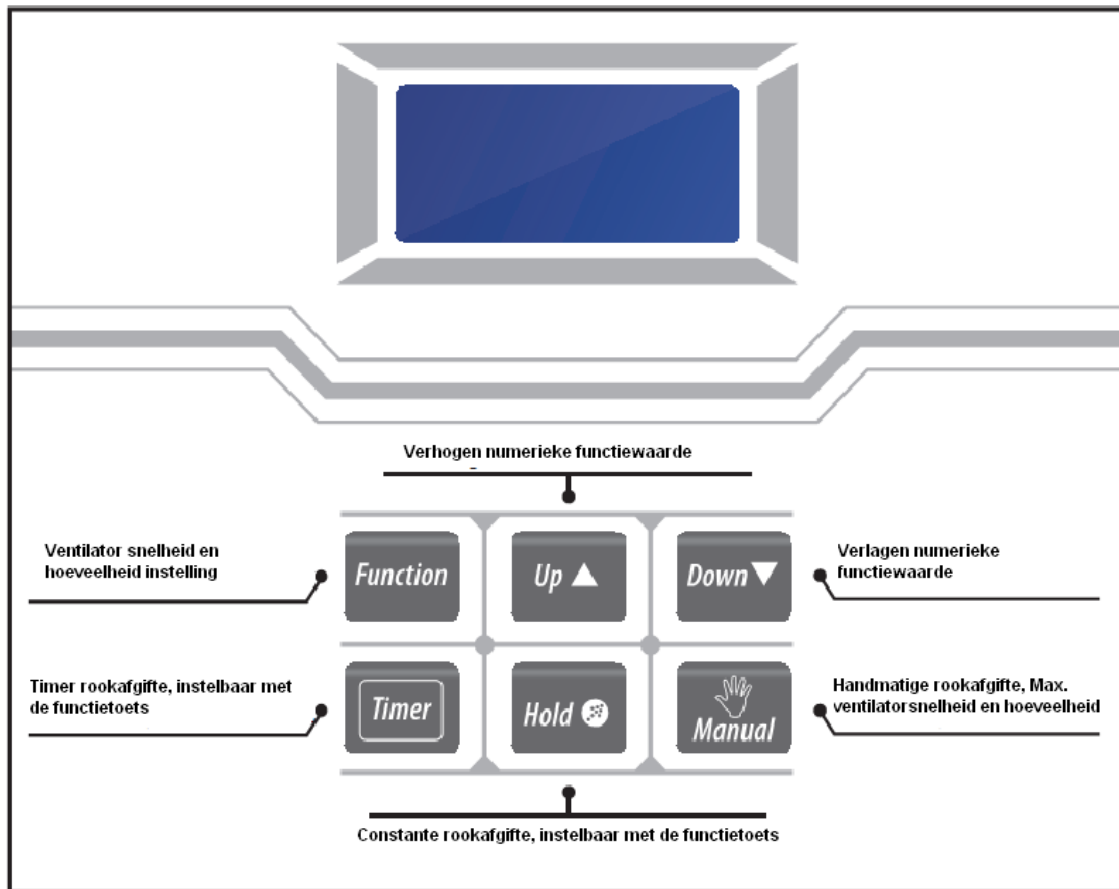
Verhogen numerieke functiewaarde

Ventilator snelheid en hoeveelheid instelling

Function

Up ▲

Down ▼

Verlagen numerieke functiewaarde

Timer rookafgifte, instelbaar met de functietoets

Timer

Hold

Manual

Handmatige rookafgifte, Max. ventilatorsnelheid en hoeveelheid

Constante rookafgifte, instelbaar met de functietoets